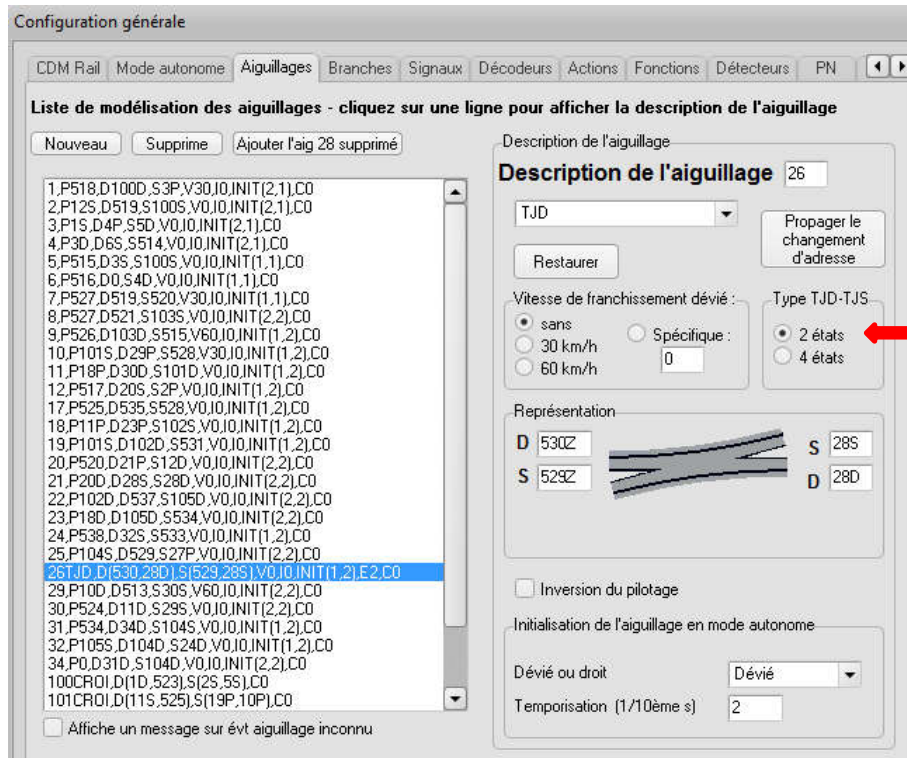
Configuration générale

CDM Rail | Mode autonome | Aiguillages | Branches | Signaux | Décodeurs | Actions | Fonctions | Détecteurs | PN

Liste de modélisation des aiguillages - cliquez sur une ligne pour afficher la description de l'aiguillage

Nouveau | Supprime | Ajouter l'aig 28 supprimé

1,P518,D100D,S3P,V30,I0,INIT(2,1),C0
2,P12S,D519,S100S,V0,I0,INIT(2,1),C0
3,P1S,D4P,S5D,V0,I0,INIT(2,1),C0
4,P3D,D6S,S514,V0,I0,INIT(2,1),C0
5,P515,D3S,S100S,V0,I0,INIT(1,1),C0
6,P516,D0,S4D,V0,I0,INIT(1,1),C0
7,P527,D519,S520,V30,I0,INIT(1,1),C0
8,P527,D521,S103S,V0,I0,INIT(2,2),C0
9,P526,D103D,S515,V60,I0,INIT(1,2),C0
10,P101S,D29P,S528,V30,I0,INIT(1,2),C0
11,P18P,D30D,S101D,V0,I0,INIT(1,2),C0
12,P517,D20S,S2P,V0,I0,INIT(1,2),C0
17,P525,D535,S528,V0,I0,INIT(1,2),C0
18,P11P,D23P,S102S,V0,I0,INIT(1,2),C0
19,P101S,D102D,S531,V0,I0,INIT(1,2),C0
20,P520,D21P,S12D,V0,I0,INIT(2,2),C0
21,P20D,D28S,S28D,V0,I0,INIT(2,2),C0
22,P102D,D537,S105D,V0,I0,INIT(2,2),C0
23,P18D,D105D,S534,V0,I0,INIT(2,2),C0
24,P538,D32S,S533,V0,I0,INIT(1,2),C0
25,P104S,D529,S27P,V0,I0,INIT(2,2),C0
26TJD,D(530,28D),S(529,28S),V0,I0,INIT(1,2),E2,C0
29,P10D,D513,S30S,V60,I0,INIT(2,2),C0
30,P524,D11D,S29S,V0,I0,INIT(2,2),C0
31,P534,D34D,S104S,V0,I0,INIT(1,2),C0
32,P105S,D104D,S24D,V0,I0,INIT(1,2),C0
34,P0,D31D,S104D,V0,I0,INIT(2,2),C0
100CROI,D(1D,523),S(2S,5S),C0
101CROI,D(11S,525),S(19P,10P),C0

Affiche un message sur évt aiguillage inconnu

Description de l'aiguillage
Description de l'aiguillage 26
TJD
Propager le changement d'adresse
Restaurer
Vitesse de franchissement dévié :
sans
30 km/h
60 km/h
Spécifique :
0
Type TJD-TJS
2 états
4 états
Représentation
D 530Z
S 529Z
S 28S
D 28D
Inversion du pilotage
Initialisation de l'aiguillage en mode autonome
Dévié ou droit
Dévié
Temporisation (1/10ème s)
2